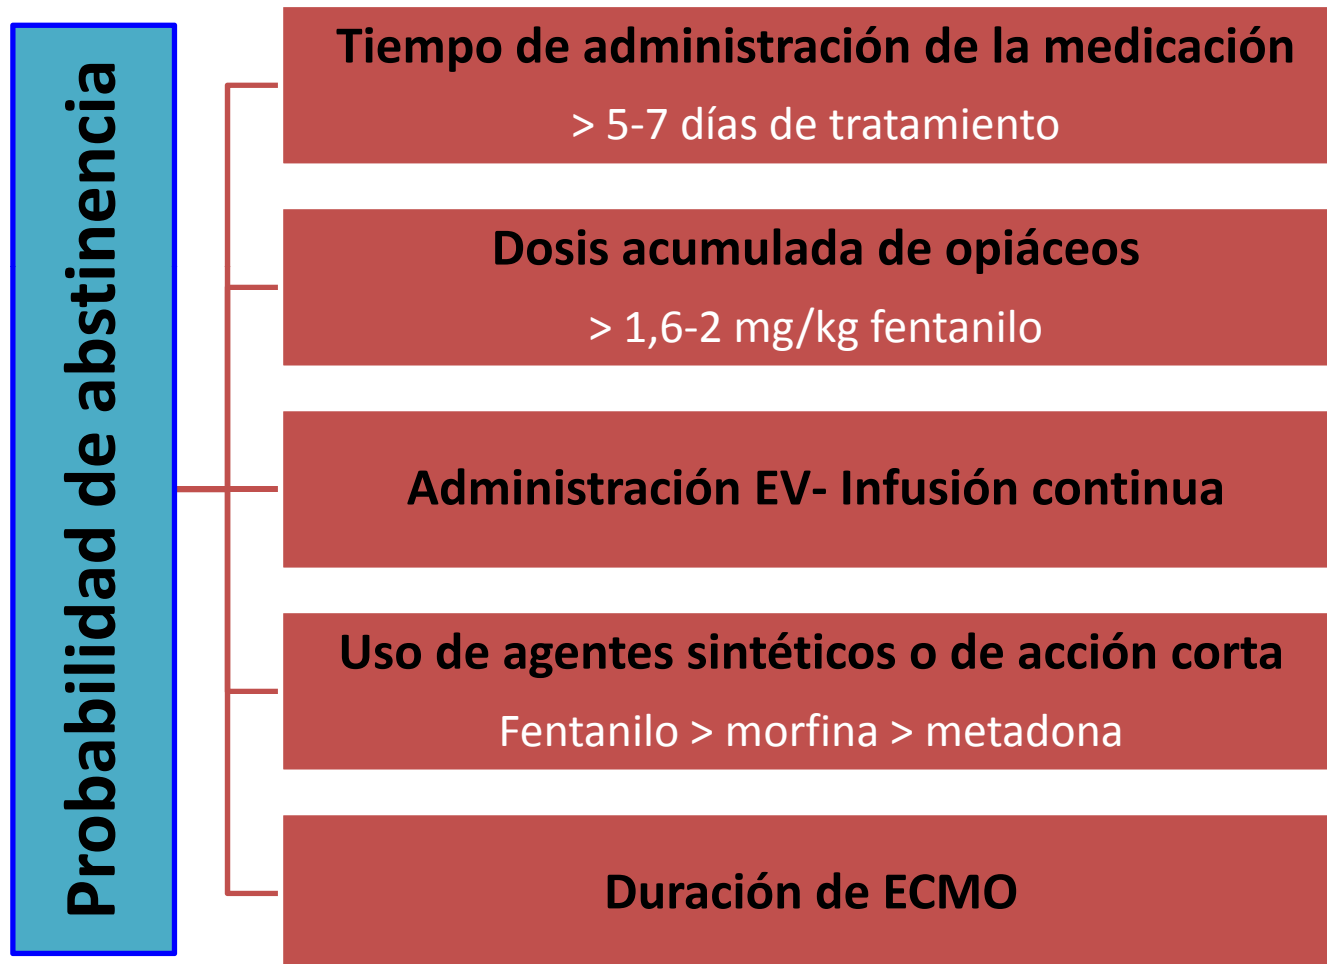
Probabilidad de abstinencia

Tiempo de administración de la medicación
> 5-7 días de tratamiento

Dosis acumulada de opiáceos
> 1,6-2 mg/kg fentanilo

Administración EV- Infusión continua

Uso de agentes sintéticos o de acción corta
Fentanilo > morfina > metadona

Duración de ECMO